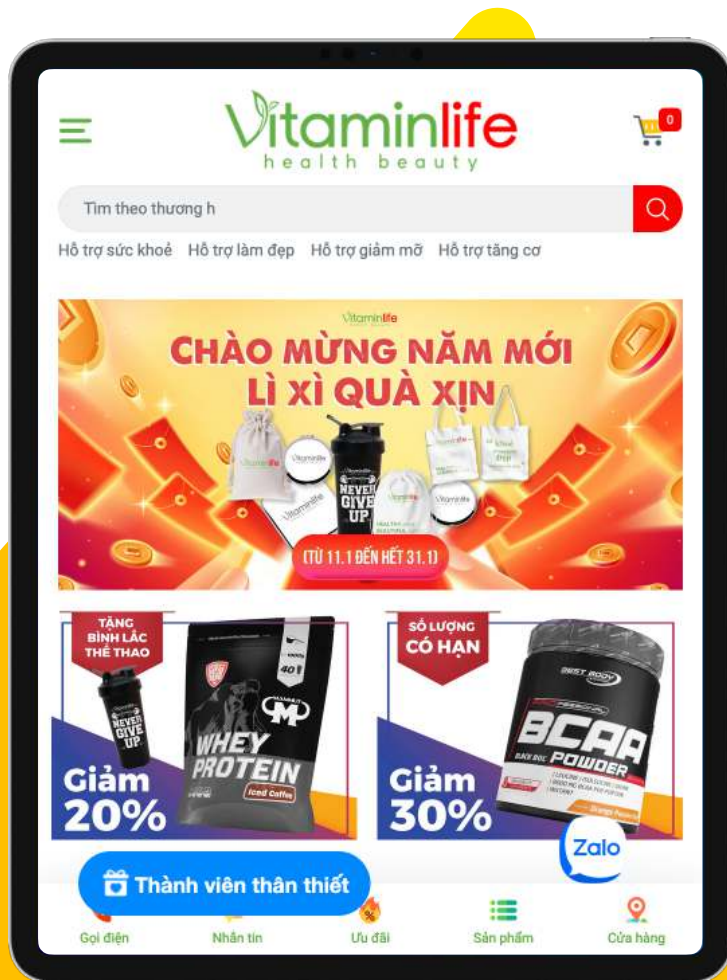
Vitaminlife
health beauty

0

Tìm theo thương h

Hỗ trợ sức khoẻ Hỗ trợ làm đẹp Hỗ trợ giảm mỡ Hỗ trợ tăng cơ

Vitaminlife
CHÀO MỪNG NĂM MỚI
LÌ XÌ QUÀ XỊN

NEVER GIVE UP

(TỪ 11.1 ĐẾN HẾT 31.1)

TẶNG BÌNH LẮC THỂ THAO

NEVER GIVE UP

WHEY PROTEIN
Iced Coffee

Giảm 20%

SỐ LƯỢNG CÓ HẠN

BEST BODY
BCAA POWDER

Giảm 30%

Zalo

Thành viên thân thiết

Gọi điện Nhắn tin Ưu đãi Sản phẩm Cửa hàng